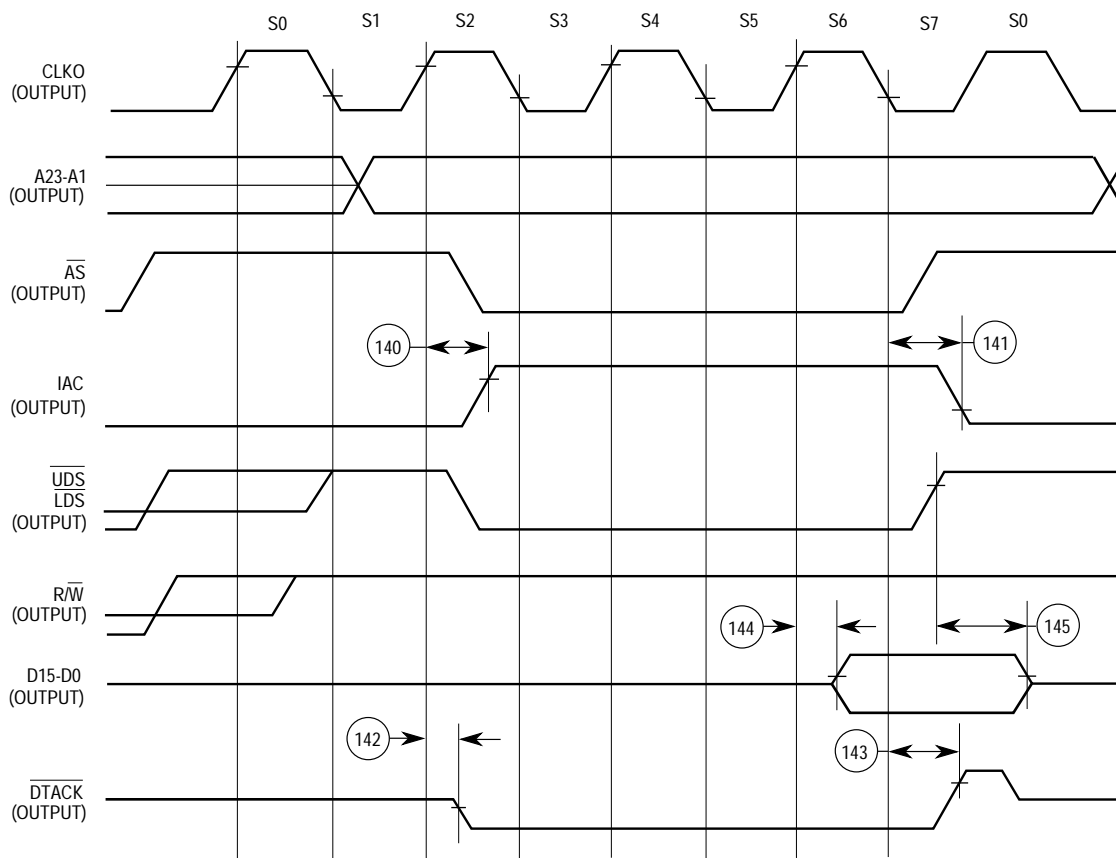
S0 S1 S2 S3 S4 S5 S6 S7 S0

CLKO
(OUTPUT)

A23-A1
(OUTPUT)

$\overline{AS}$
(OUTPUT)

140

141

IAC
(OUTPUT)

$\overline{UDS}$
$\overline{LDS}$
(OUTPUT)

R/$\overline{W}$
(OUTPUT)

144

145

D15-D0
(OUTPUT)

142

143

$\overline{DTACK}$
(OUTPUT)